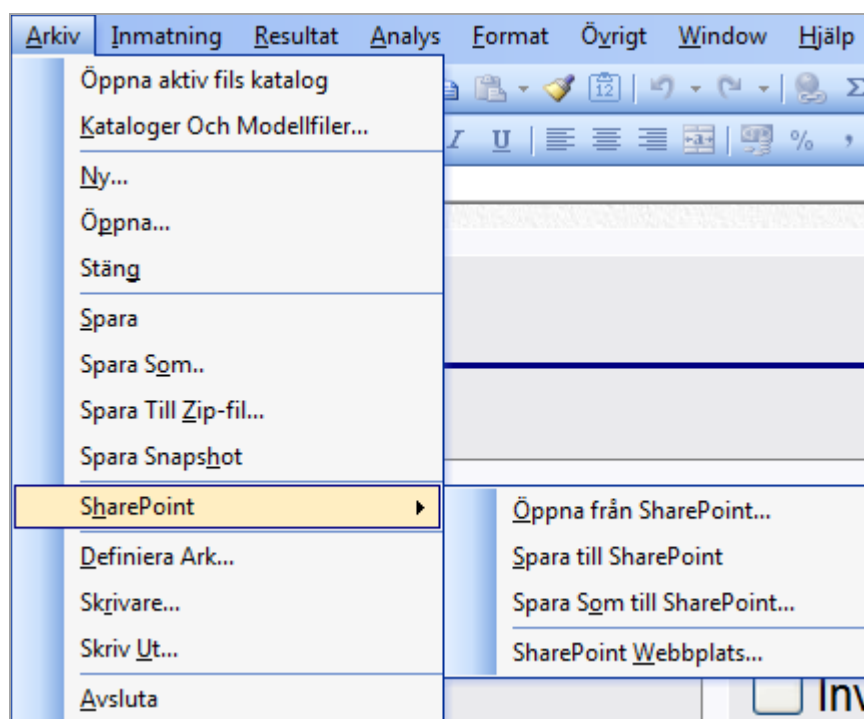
Arkiv Inmatning Resultat Analys Format Övrigt Window Hjälp

Öppna aktiv fils katalog
Kataloger Och Modellfiler...
Ny...
Öppna...
Stäng
Spara
Spara Som..
Spara Till Zip-fil...
Spara Snapshot
SharePoint
Definiera Ark...
Skrivare...
Skriv Ut...
Avsluta

Öppna från SharePoint...
Spara till SharePoint
Spara Som till SharePoint...
SharePoint Webbplats...

I U %

Inv